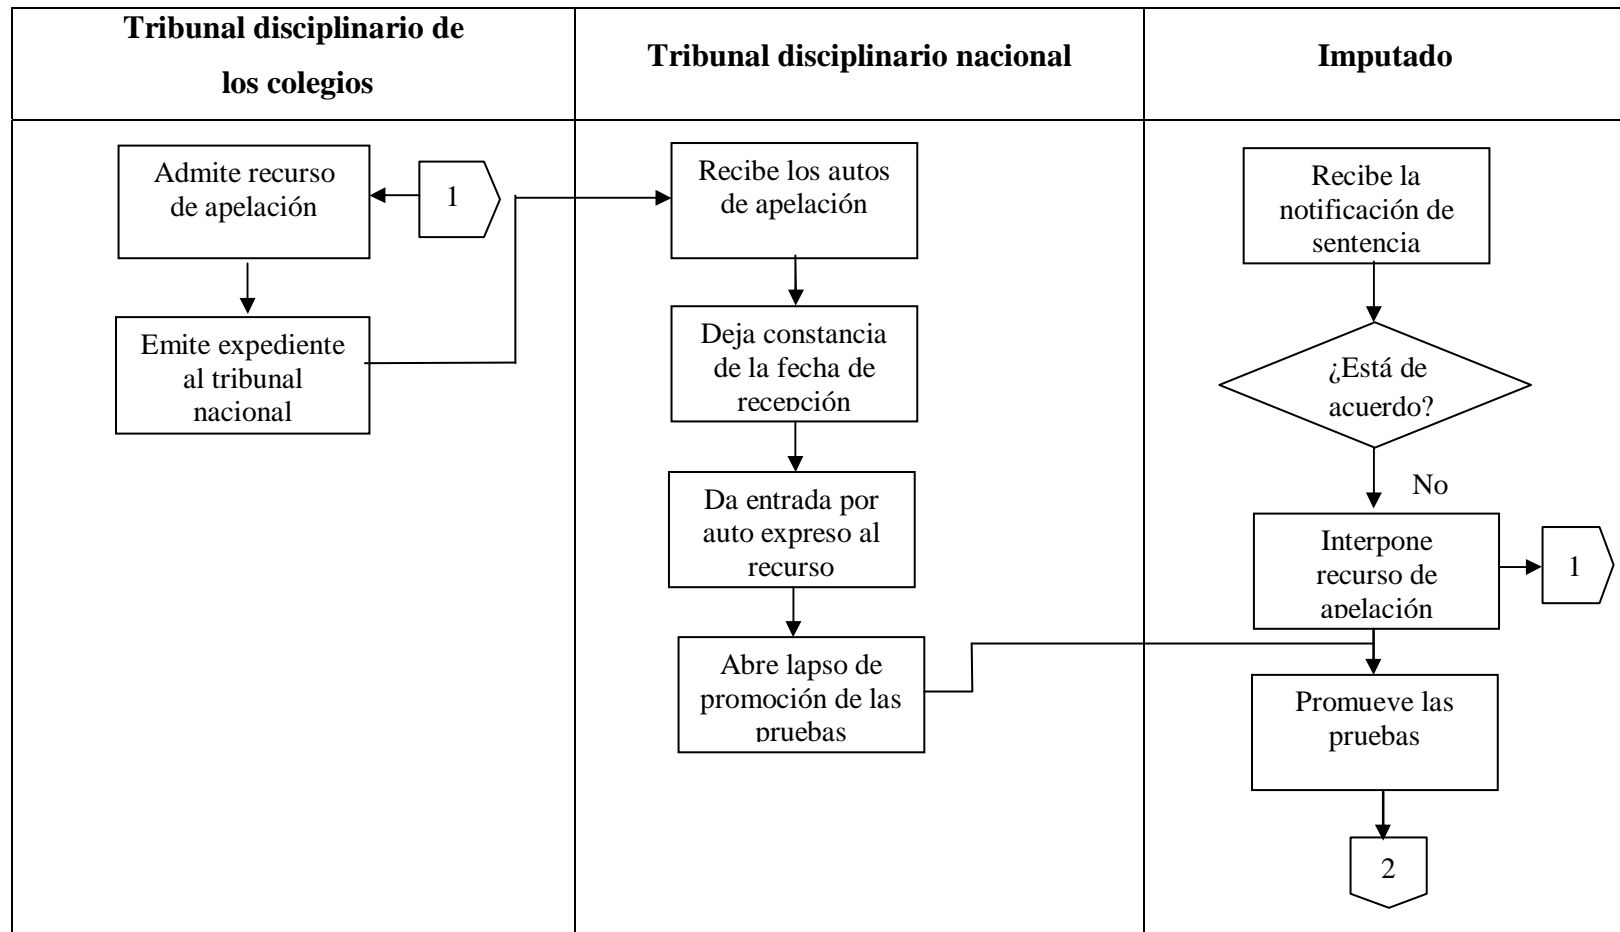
| Tribunal disciplinario de los colegios | Tribunal disciplinario nacional | Imputado |
|---|---|---|
| Admite recurso de apelación | Recibe los autos de apelación | Recibe la notificación de sentencia |
| 1 | Deja constancia de la fecha de recepción | ¿Está de acuerdo? |
| Emite expediente al tribunal nacional | Da entrada por auto expreso al recurso | No |
| | Abre lapso de promoción de las pruebas | Interpone recurso de apelación |
| | | 1 |
| | | Promueve las pruebas |
| | | 2 |